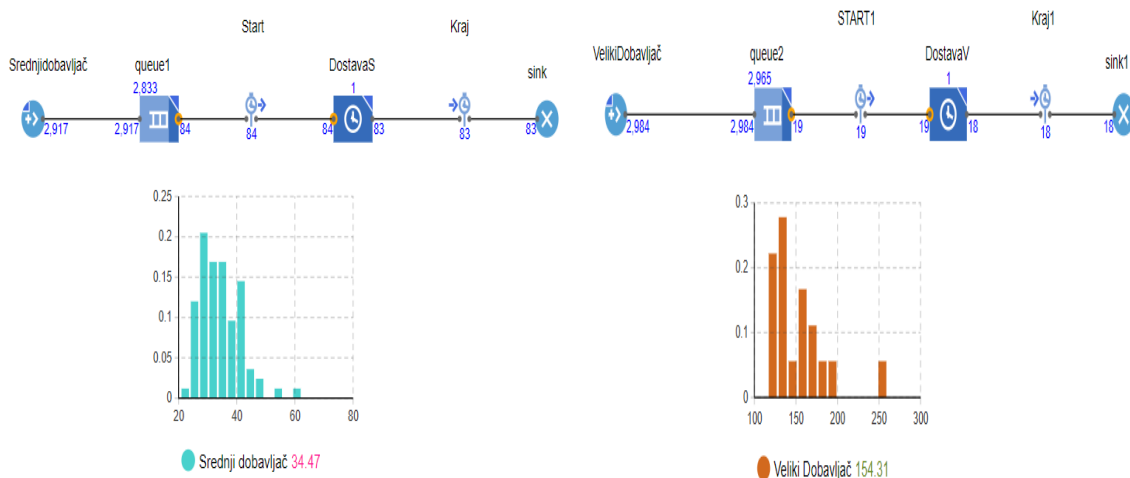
Start

Kraj

Srednjidobavljač

queue1

DostavaS

sink

2,833

1

2,917

2,917

84

84

84

83

83

83

0.25

0.2

0.15

0.1

0.05

0

20

40

60

80

Srednji dobavljač 34.47

START1

Kraj1

VelikiDobavljač

queue2

DostavaV

sink1

2,965

1

2,984

2,984

19

19

19

18

18

18

0.3

0.2

0.1

0

100

150

200

250

300

Veliki Dobavljač 154.31